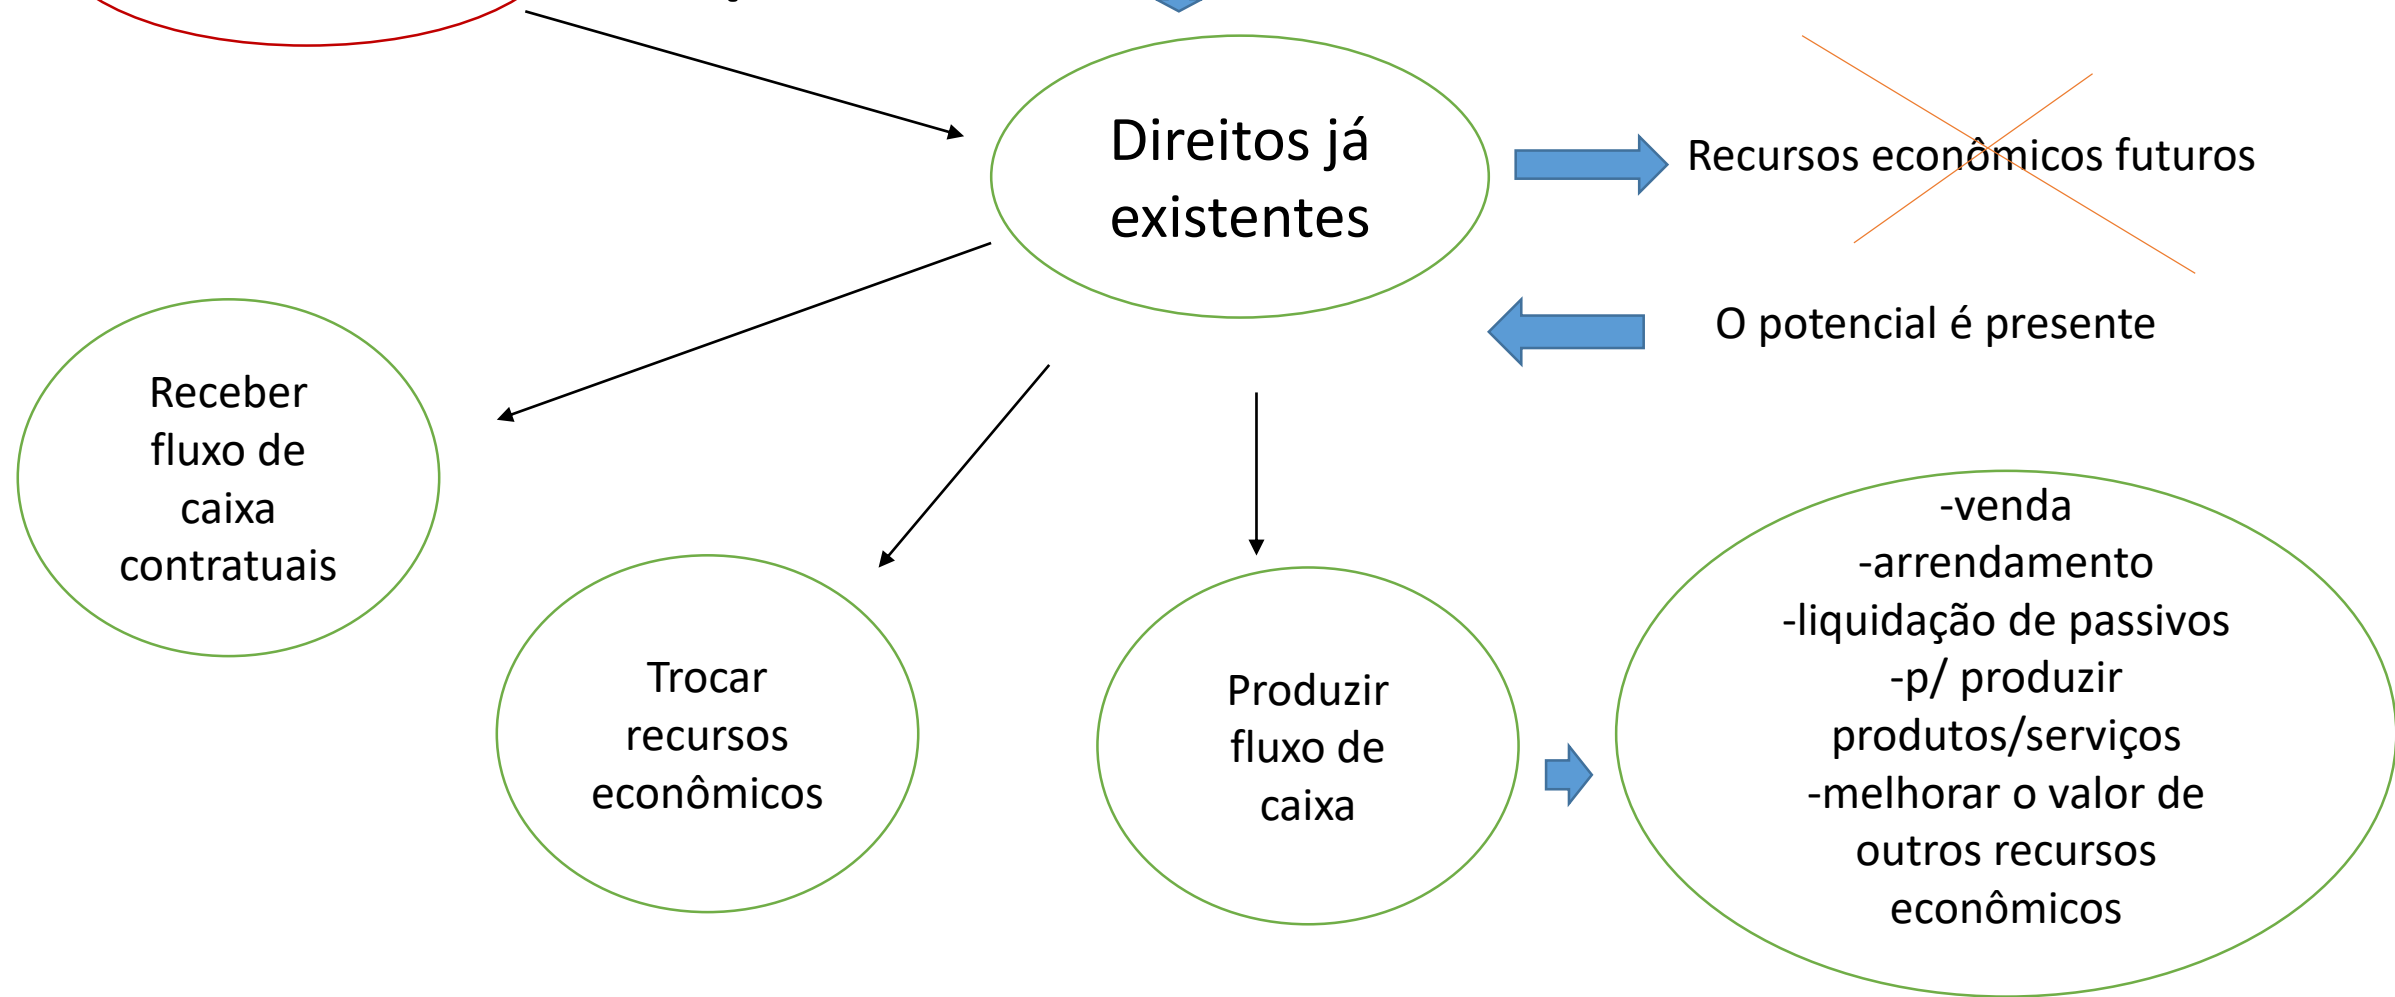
Direitos já existentes

Recursos econômicos futuros

O potencial é presente

Receber fluxo de caixa contratuais

Trocar recursos econômicos

Produzir fluxo de caixa

-venda
-arrendamento
-liquidação de passivos
-p/ produzir produtos/serviços
-melhorar o valor de outros recursos econômicos